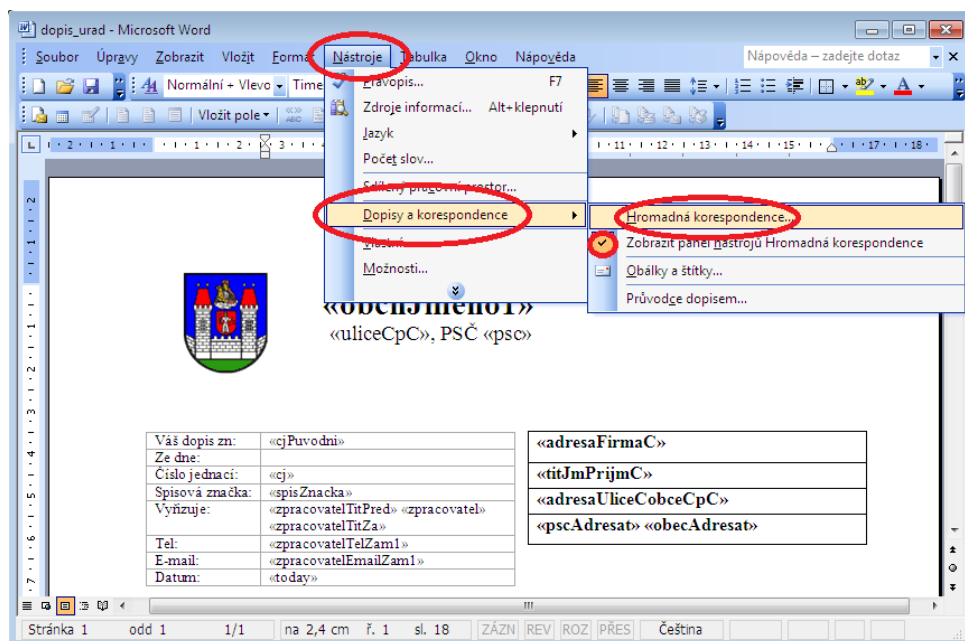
dopis_urad - Microsoft Word

Soubor Úpravy Zobrazit Vložit Formát Nástroje Tabulka Okno Nápověda

Nápověda – zadejte dotaz

Normální + Vlevo Time

Vložit pole

Pravopis... F7
Zdroje informací... Alt+klepnutí
Jazyk
Počet slov...
Sdílený pracovní prostor...
Dopisy a korespondence
Vlastní...
Možnosti...

Hromadná korespondence...
Zobrazit panel nástrojů Hromadná korespondence
Obálky a štítky...
Průvodce dopisem...

«obecJmeno1»
«uliceCpC», PSČ «psc»

| Váš dopis zn: | «cjPuvodni» |
|---|---|
| Ze dne: | |
| Číslo jednací: | «cj» |
| Spisová značka: | «spisZnacka» |
| Vyřizuje: | «zpracovatelTitPred» «zpracovatel» «zpracovatelTitZa» |
| Tel: | «zpracovatelTelZam1» |
| E-mail: | «zpracovatelEmailZam1» |
| Datum: | «today» |

| «adresaFirmaC» |
|---|
| «titJmPrijmC» |
| «adresaUliceCobceCpC» |
| «pscAdresat» «obecAdresat» |

Stránka 1 odd 1 1/1 na 2,4 cm ř. 1 sl. 18 ZÁZN REV ROZ PŘES Čeština